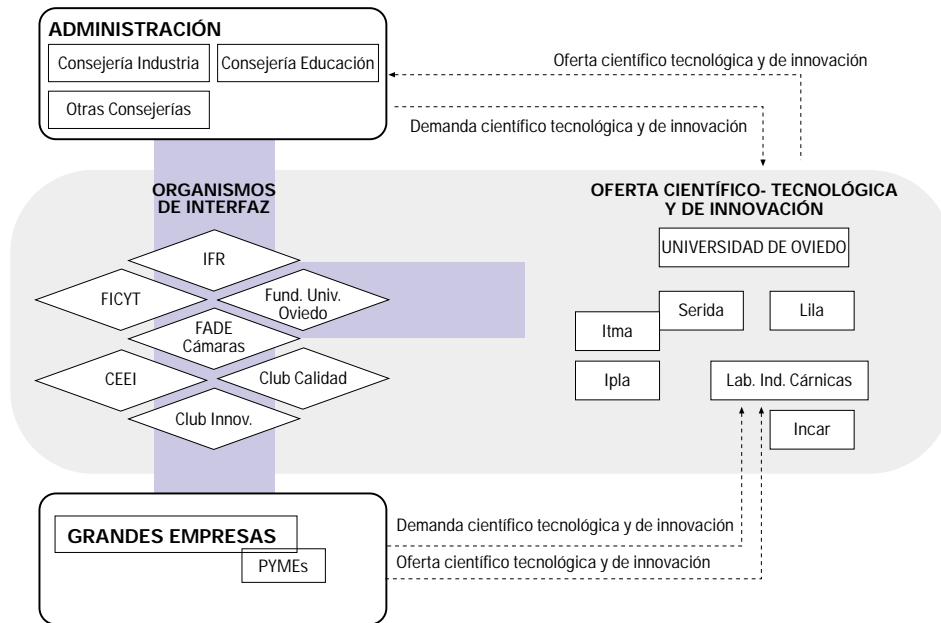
ADMINISTRACIÓN

Consejería Industria

Consejería Educación

Otras Consejerías

Oferta científico tecnológica y de innovación

Demanda científico tecnológica y de innovación

ORGANISMOS DE INTERFAZ

OFERTA CIENTÍFICO- TECNOLÓGICA Y DE INNOVACIÓN

UNIVERSIDAD DE OVIEDO

IFR

FICYT

Fund. Univ. Oviedo

FADE Cámaras

CEEI

Club Calidad

Club Innov.

Serida

Lila

Itma

Ipla

Lab. Ind. Cárnicas

Incar

GRANDES EMPRESAS

PYMEs

Demanda científico tecnológica y de innovación

Oferta científico tecnológica y de innovación